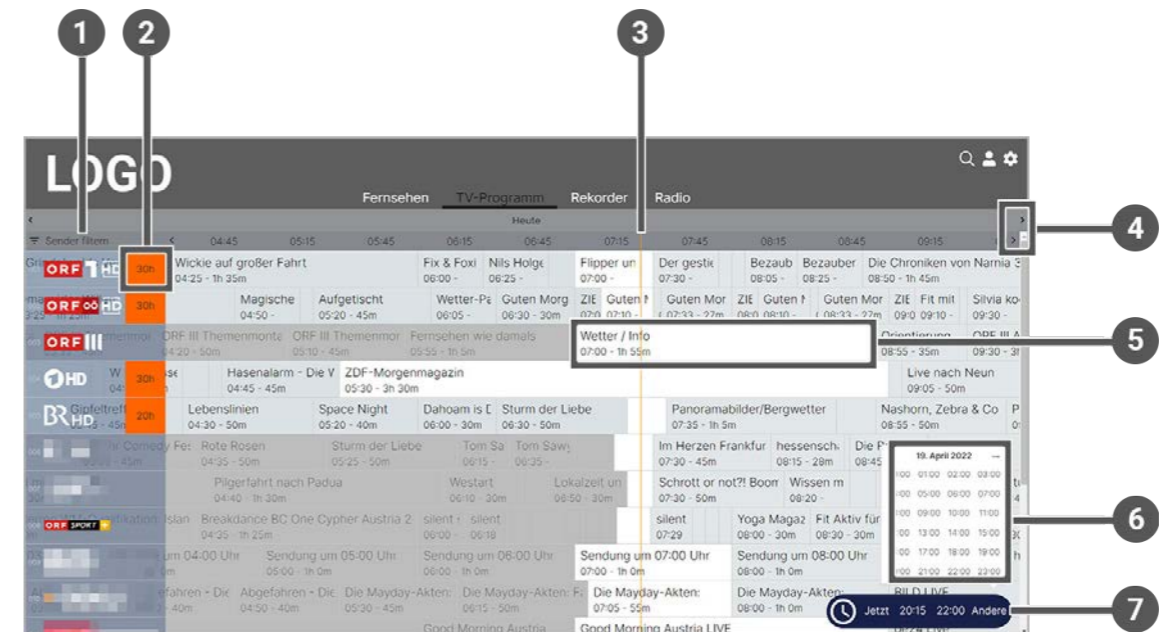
1 2 3 4 5 6 7

LOGO

Fernsehen TV-Programm Rekorder Radio

Heute

Sender filtern 04:45 05:15 05:45 06:15 06:45 07:15 07:45 08:15 08:45 09:15

ORF 1 HD 30h Wickie auf großer Fahrt 04:25 - 1h 35m Fix & Foxi 06:00 - Nils Holge 06:25 - Flipper un 07:00 - Der gestie 07:30 - Bezaub 08:05 - Bezauber 08:25 - Die Chroniken von Narnia 08:50 - 1h 45m

ORF 2 HD 30h Magische 04:50 - Aufgetischt 05:20 - 45m Wetter-Pa 06:05 - Guten Morg 06:30 - 30m ZIE Guten M Guten Mor 07:33 - 27m ZIE Guten M Guten Mor ZIE Fit mit 09:10 - Silvia ko 09:30 -

ORF III ORF III Themenmonta 04:20 - 50m ORF III Themenmor 05:10 - 45m Fernsehen wie damals 05:55 - 1h 5m Wetter / Info 07:00 - 1h 55m Orientierung 08:55 - 35m ORF III A 09:30 - 3

1 HD 30h Hasenalarm - Die W 04:45 - 45m ZDF-Morgenmagazin 05:30 - 3h 30m Live nach Neun 09:05 - 50m

BR HD Gipfeltreff 20h Lebenslinien 04:30 - 50m Space Night 05:20 - 40m Dahoam is D 06:00 - 30m Sturm der Liebe 06:30 - 50m Panoramabilder/Bergwetter 07:35 - 1h 5m Nashorn, Zebra & Co 08:55 - 50m

Comedy Fe Rote Rosen 04:35 - 50m Sturm der Liebe 05:25 - 50m Tom Sa 06:15 - Tom Sawy 06:35 - Im Herzen Frankfur 07:30 - 45m hessensch 08:15 - 28m Die P 08:45

19. April 2022

Pilgerfahrt nach Padua 04:40 - 1h 30m Westart 06:10 - 30m Lokalzeit un 06:50 - 30m Schrott or not?! Boom 07:30 - 50m Wissen m 08:20 -

ORF SPORT + Breakdance BC One Cypher Austria 2 04:35 - 1h 25m silent 06:00 silent 06:18 silent 07:29 Yoga Magaz 08:00 - 30m Fit Aktiv für 08:30 - 30m

um 04:00 Uhr Sendung um 05:00 Uhr 05:00 - 1h 0m Sendung um 06:00 Uhr 06:00 - 1h 0m Sendung um 07:00 Uhr 07:00 - 1h 0m Sendung um 08:00 Uhr 08:00 - 1h 0m

Abgefahren - Die 04:50 - 40m Die Mayday-Akten 06:15 - 50m Die Mayday-Akten 07:05 - 55m Die Mayday-Akten 08:00 - 1h 0m BILD LIVE

Good Morning Austria Good Morning Austria LIVE

Jetzt 20:15 22:00 Andere